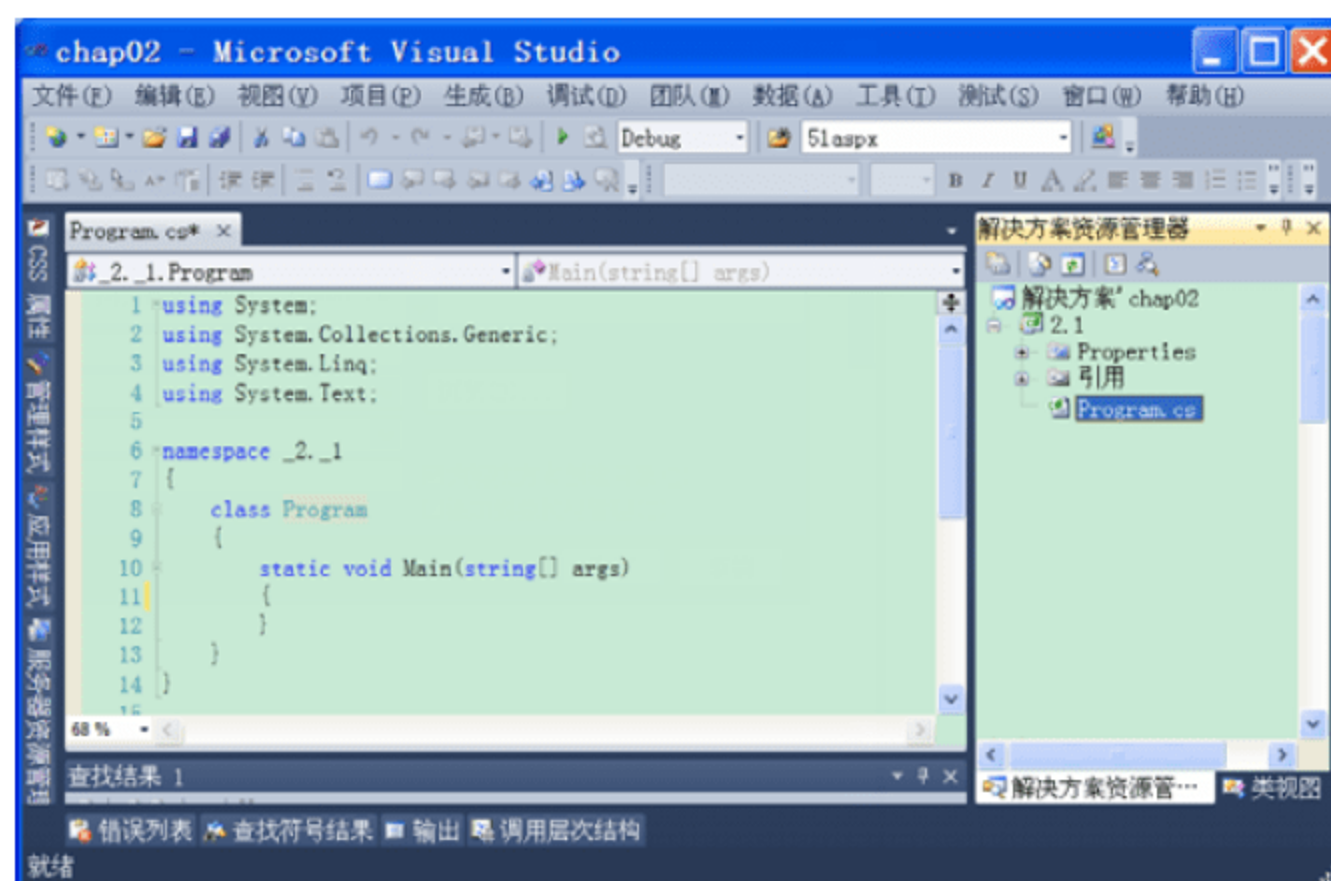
chap02 - Microsoft Visual Studio

文件(F) 编辑(E) 视图(V) 项目(P) 生成(B) 调试(D) 团队(M) 数据(A) 工具(T) 测试(S) 窗口(W) 帮助(H)

Debug 51aspx

CSS 属性 管理样式 应用样式 服务器资源管理

Program.cs* ×

_2._1.Program Main(string[] args)

1 using System;
2 using System.Collections.Generic;
3 using System.Linq;
4 using System.Text;
5
6 namespace _2._1
7 {
8 class Program
9 {
10 static void Main(string[] args)
11 {
12 }
13 }
14 }

68 %

解决方案资源管理器

解决方案'chap02
2.1
Properties
引用
Program.cs

解决方案资源管... 类视图

查找结果 1

错误列表 查找符号结果 输出 调用层次结构

就绪